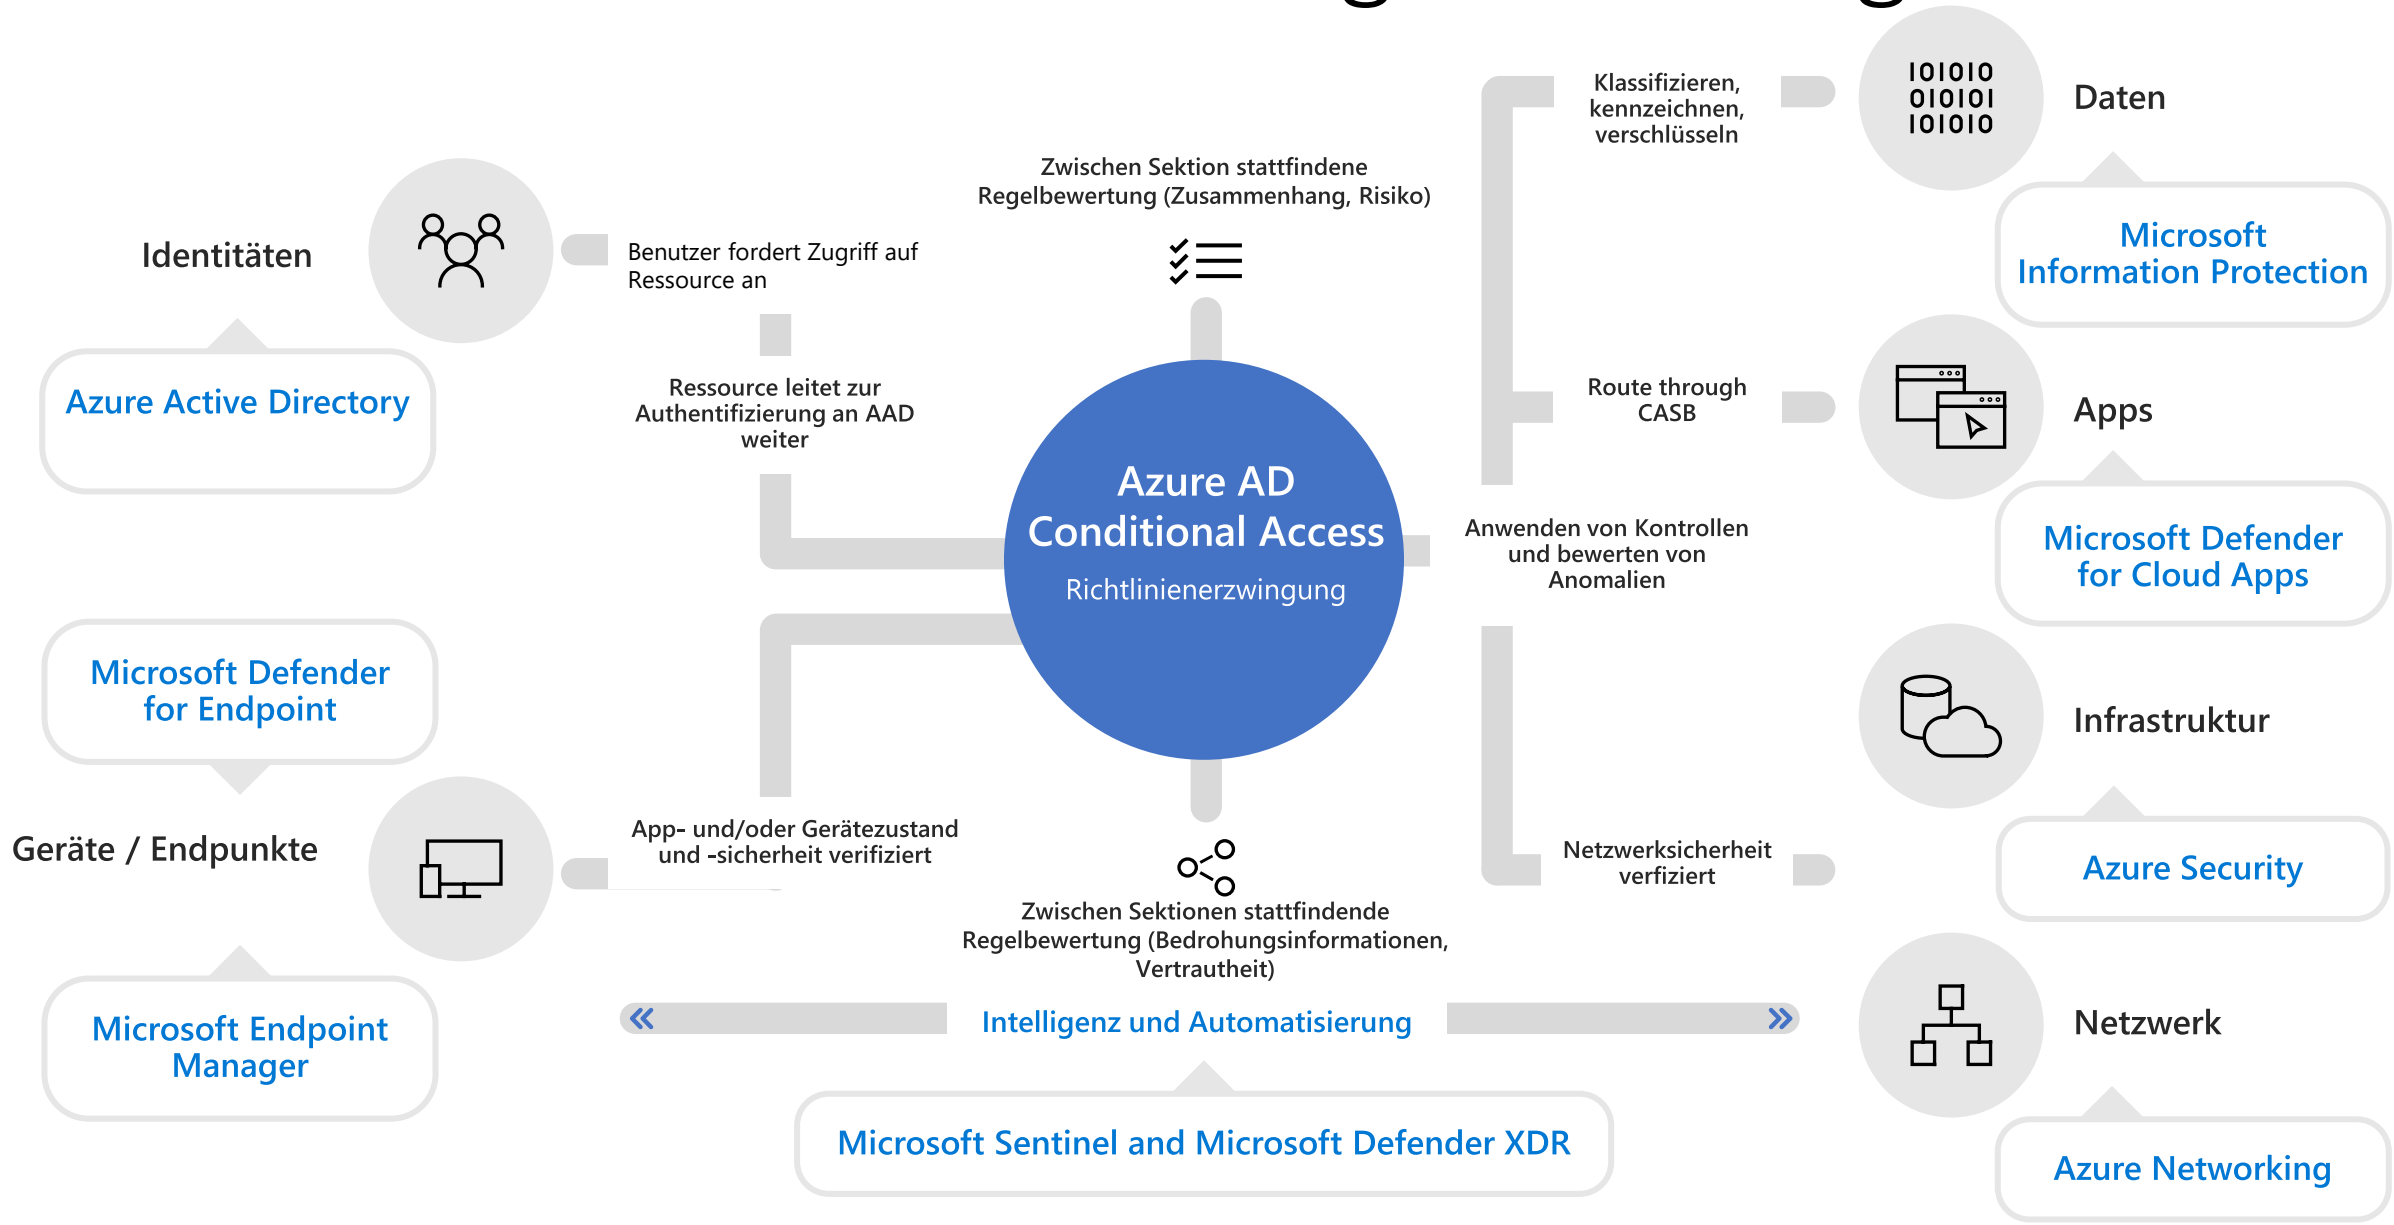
Identitäten

Azure Active Directory

Benutzer fordert Zugriff auf Ressource an

Ressource leitet zur Authentifizierung an AAD weiter

Zwischen Sektion stattfindene Regelbewertung (Zusammenhang, Risiko)

Azure AD Conditional Access
Richtlinienerzwingung

Microsoft Defender for Endpoint

Geräte / Endpunkte

Microsoft Endpoint Manager

App- und/oder Gerätezustand und -sicherheit verifiziert

Zwischen Sektionen stattfindende Regelbewertung (Bedrohungsinformationen, Vertrautheit)

Intelligenz und Automatisierung

Microsoft Sentinel and Microsoft Defender XDR

Klassifizieren, kennzeichnen, verschlüsseln

101010
010101
101010

Daten

Microsoft Information Protection

Route through CASB

Apps

Microsoft Defender for Cloud Apps

Anwenden von Kontrollen und bewerten von Anomalien

Infrastruktur

Azure Security

Netzwerksicherheit verfiziert

Netzwerk

Azure Networking